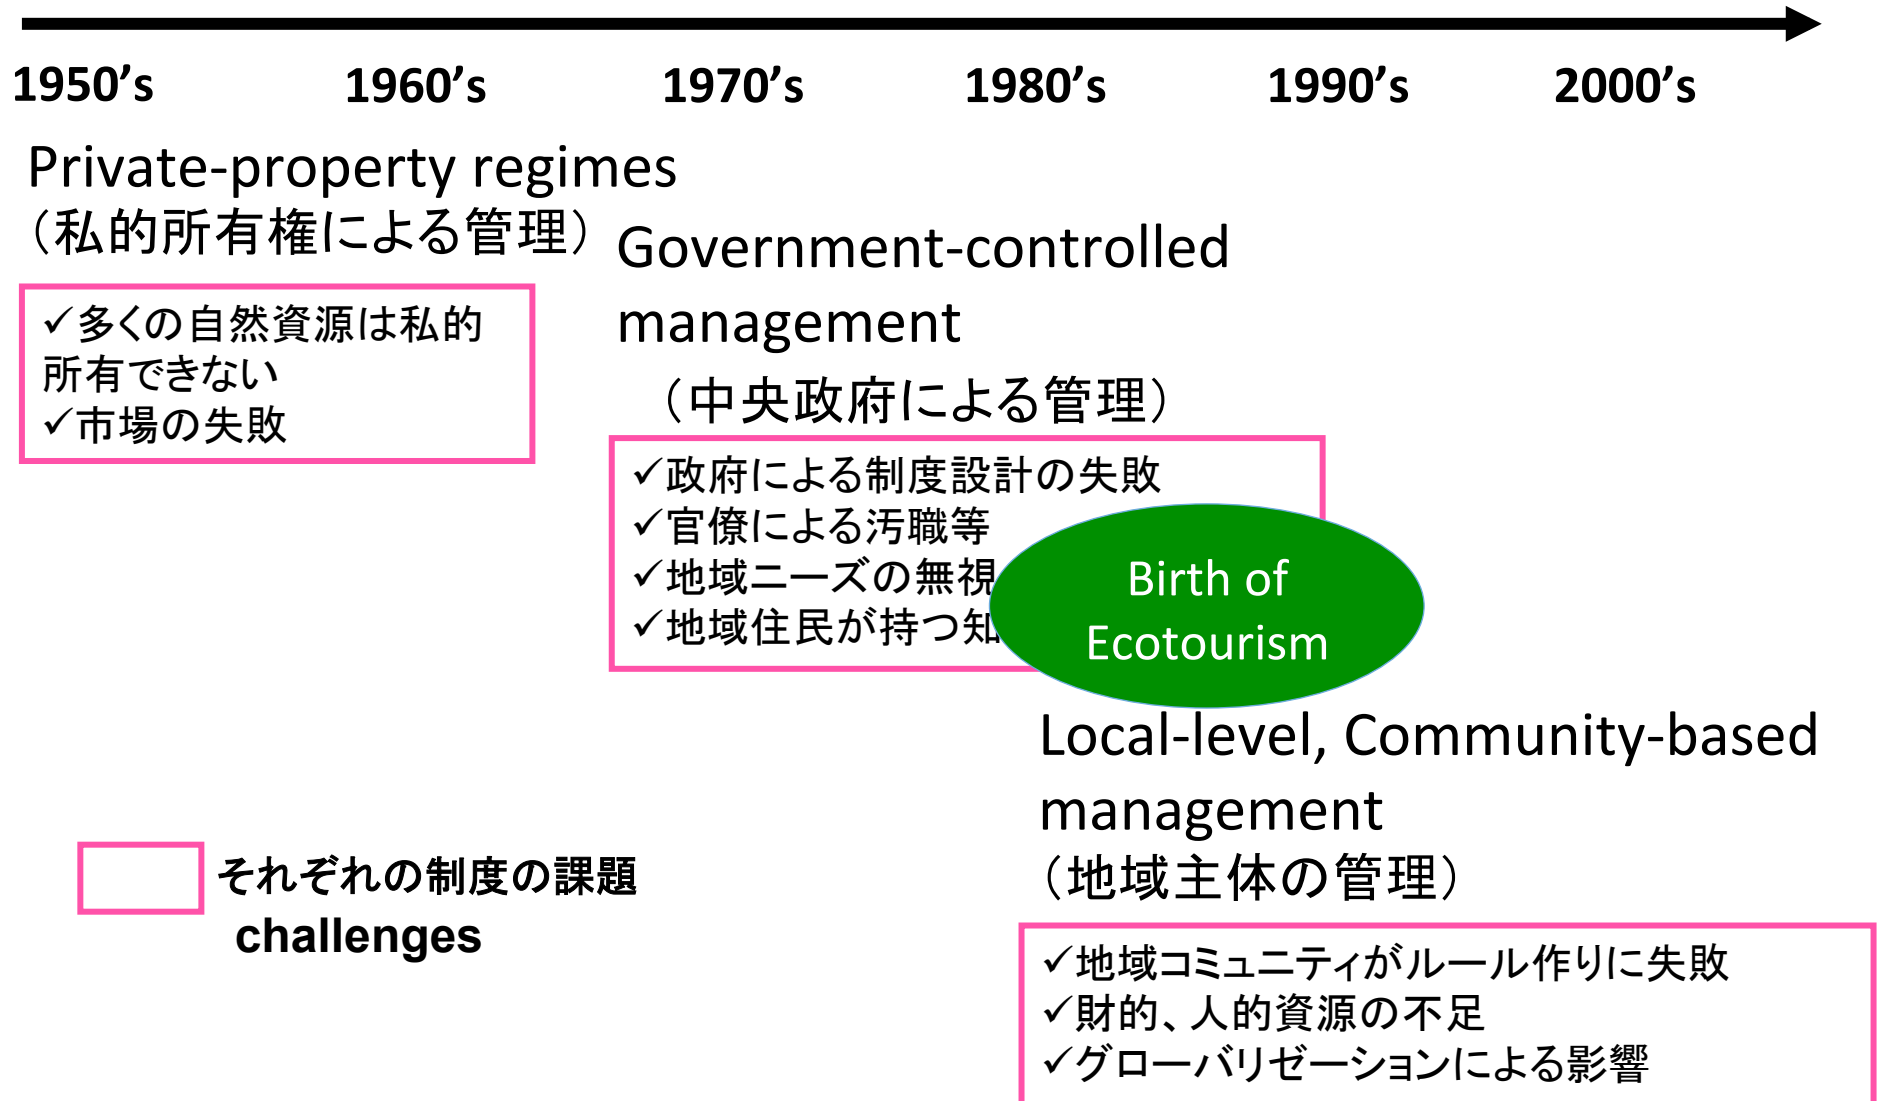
1950’s 1960’s 1970’s 1980’s 1990’s 2000’s

Private-property regimes
（私的所有権による管理）

✓多くの自然資源は私的所有できない
✓市場の失敗

Government-controlled management
（中央政府による管理）

✓政府による制度設計の失敗
✓官僚による汚職等
✓地域ニーズの無視
✓地域住民が持つ知

Birth of Ecotourism

Local-level, Community-based management
（地域主体の管理）

✓地域コミュニティがルール作りに失敗
✓財的、人的資源の不足
✓グローバリゼーションによる影響

それぞれの制度の課題
challenges